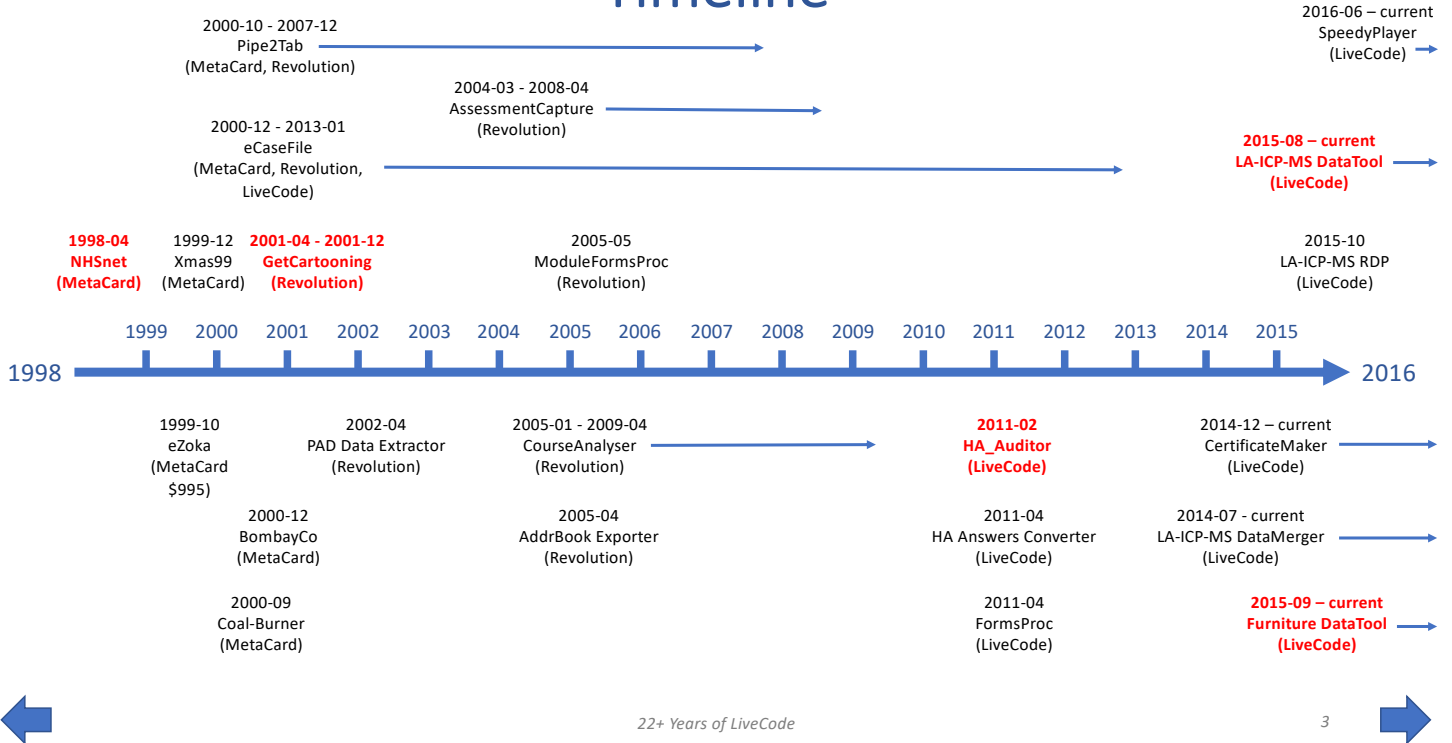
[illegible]

2000-10 - 2007-12
Pipe2Tab
(MetaCard, Revolution)

2004-03 - 2008-04
AssessmentCapture
(Revolution)

2000-12 - 2013-01
eCaseFile
(MetaCard, Revolution, LiveCode)

2016-06 – current
SpeedyPlayer
(LiveCode)

2015-08 – current
LA-ICP-MS DataTool
(LiveCode)

1998-04
NHSnet
(MetaCard)

1999-12
Xmas99
(MetaCard)

2001-04 - 2001-12
GetCartooning
(Revolution)

2005-05
ModuleFormsProc
(Revolution)

2015-10
LA-ICP-MS RDP
(LiveCode)

1998 1999 2000 2001 2002 2003 2004 2005 2006 2007 2008 2009 2010 2011 2012 2013 2014 2015 2016

1999-10
eZoka
(MetaCard
$995)

2002-04
PAD Data Extractor
(Revolution)

2005-01 - 2009-04
CourseAnalyser
(Revolution)

2011-02
HA_Auditor
(LiveCode)

2014-12 – current
CertificateMaker
(LiveCode)

2000-12
BombayCo
(MetaCard)

2005-04
AddrBook Exporter
(Revolution)

2011-04
HA Answers Converter
(LiveCode)

2014-07 - current
LA-ICP-MS DataMerger
(LiveCode)

2000-09
Coal-Burner
(MetaCard)

2011-04
FormsProc
(LiveCode)

2015-09 – current
Furniture DataTool
(LiveCode)

22+ Years of LiveCode

3